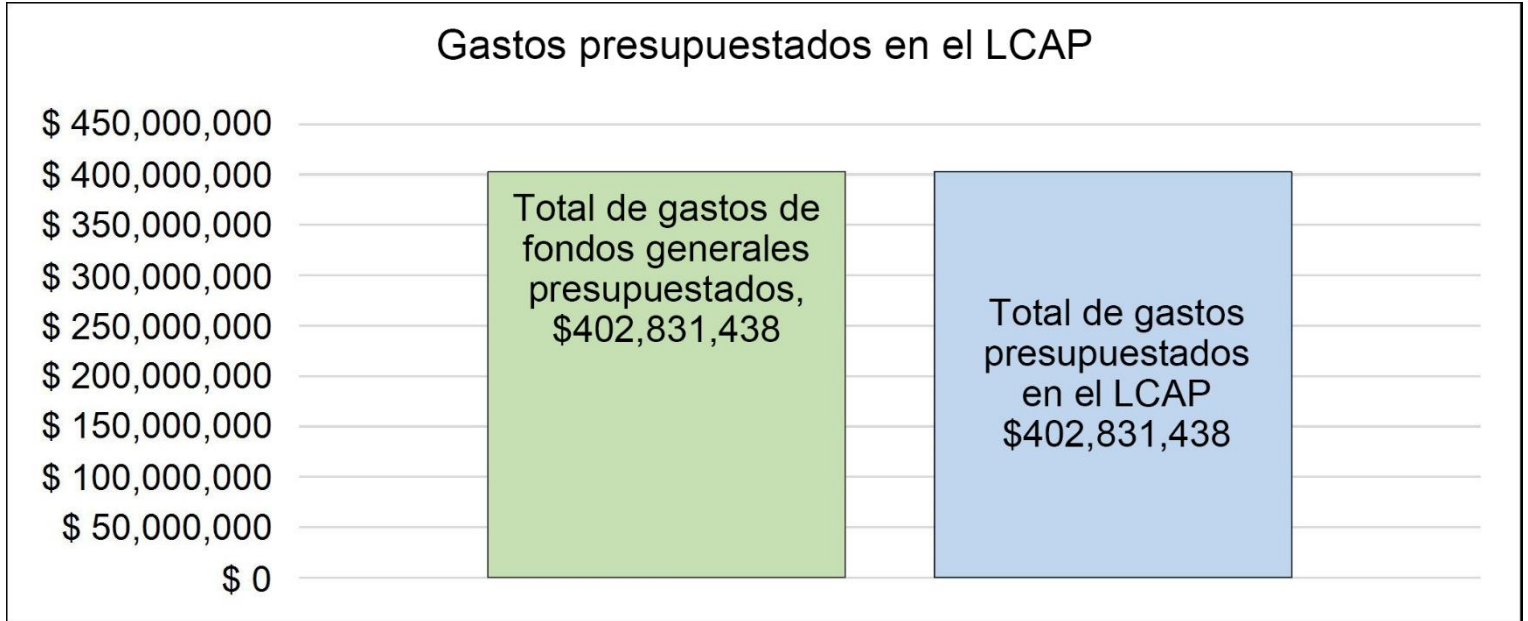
Gastos presupuestados en el LCAP

$ 450,000,000
$ 400,000,000
$ 350,000,000
$ 300,000,000
$ 250,000,000
$ 200,000,000
$ 150,000,000
$ 100,000,000
$ 50,000,000
$ 0

Total de gastos de fondos generales presupuestados, $402,831,438

Total de gastos presupuestados en el LCAP $402,831,438